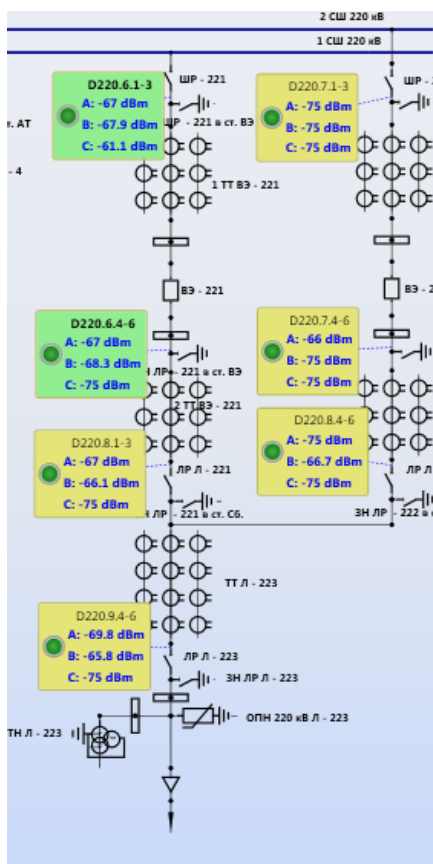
2 СШ 220 кВ
1 СШ 220 кВ

D220.6.1-3
A: -67 dBm
B: -67.9 dBm
C: -61.1 dBm

ШР - 221
ШР - 221 в ст. ВЭ

т. АТ
- 4

1 ТТ ВЭ - 221

D220.7.1-3
A: -75 dBm
B: -75 dBm
C: -75 dBm

ШР -

ВЭ - 221
ВЭ - 22

D220.6.4-6
A: -67 dBm
B: -68.3 dBm
C: -75 dBm

Н ЛР - 221 в ст. ВЭ
2 ТТ ВЭ - 221

D220.7.4-6
A: -66 dBm
B: -75 dBm
C: -75 dBm

D220.8.1-3
A: -67 dBm
B: -66.1 dBm
C: -75 dBm

ЛР Л - 221
Н ЛР - 221 в ст. Сб.

D220.8.4-6
A: -75 dBm
B: -66.7 dBm
C: -75 dBm

ЛР Л
ЗН ЛР - 222 в с

ТТ Л - 223

D220.9.4-6
A: -69.8 dBm
B: -65.8 dBm
C: -75 dBm

ЛР Л - 223
ЗН ЛР Л - 223

ТН Л - 223
ОПН 220 кВ Л - 223